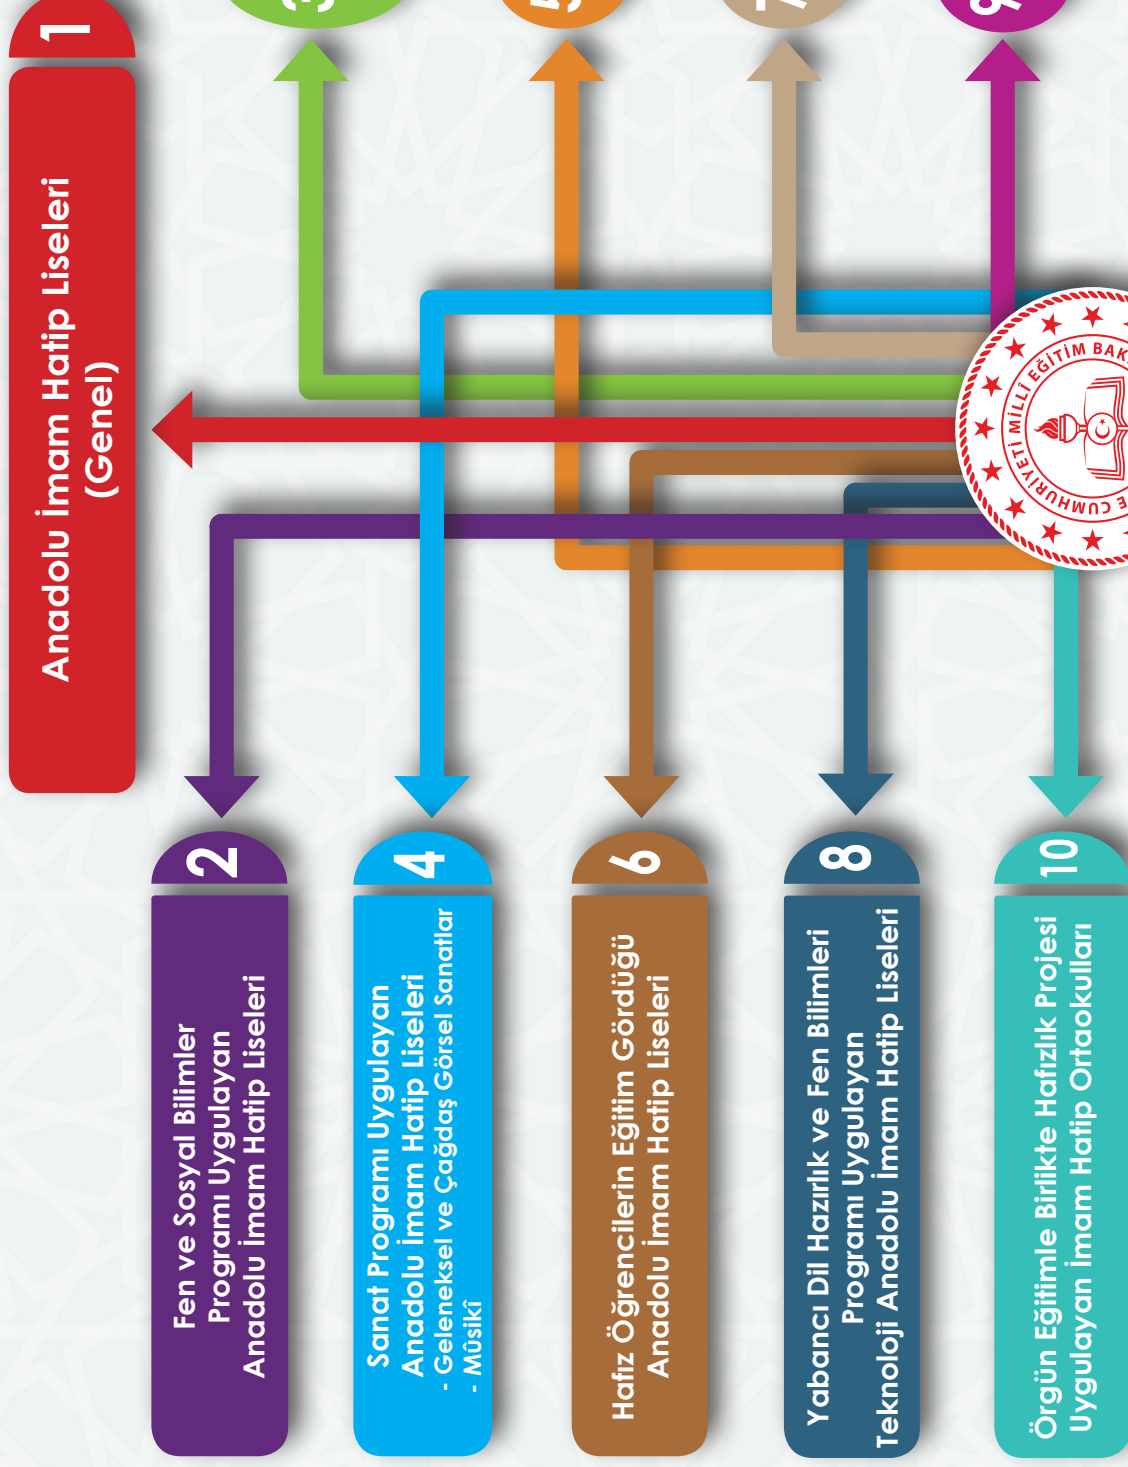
1

Anadolu İmam Hatip Liseleri (Genel)

2

Fen ve Sosyal Bilimler Programı Uygulayan Anadolu İmam Hatip Liseleri

4

Sanat Programı Uygulayan Anadolu İmam Hatip Liseleri
- Geleneksel ve Çağdaş Görsel Sanatlar
- Mûsikî

6

Hafız Öğrencilerin Eğitim Gördüğü Anadolu İmam Hatip Liseleri

8

Yabancı Dil Hazırlık ve Fen Bilimleri Programı Uygulayan Teknoloji Anadolu İmam Hatip Liseleri

10

Örgün Eğitimle Birlikte Hafızlık Projesi Uygulayan İmam Hatip Ortaokulları

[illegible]
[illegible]
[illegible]
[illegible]

...CUMHURİYETİ MİLLÎ EĞİTİM BAK...